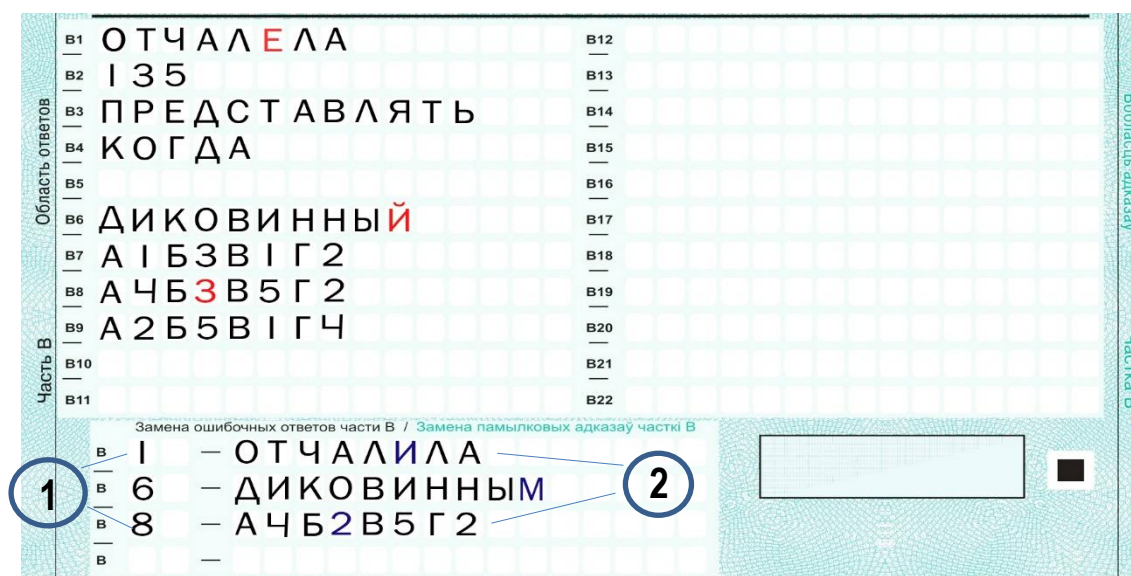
B1 ОТЧАЛЕЛА
B2 I35
B3 ПРЕДСТАВЛЯТЬ
B4 КОГДА
B5
B6 ДИКОВИННЫЙ
B7 АIБ3ВIГ2
B8 АЧБ3В5Г2
B9 А2Б5ВIГЧ
B10
B11

B12
B13
B14
B15
B16
B17
B18
B19
B20
B21
B22

Область ответов
Часть В
Вобласць адказаў
Частка В

Замена ошибочных ответов части В / Замена памылковых адказаў часткі В

В I — ОТЧАЛИЛА
В 6 — ДИКОВИННЫМ
В 8 — АЧБ2В5Г2
В —

1
2